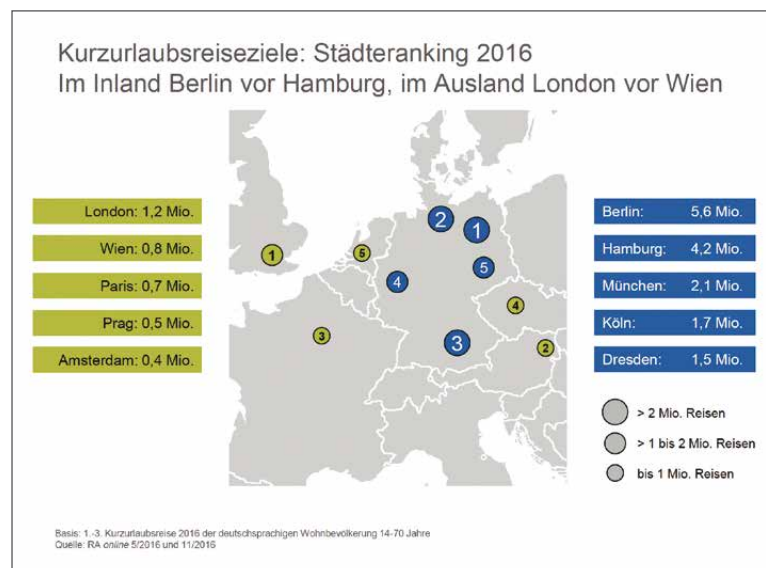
Kurzurlaubsreiseziele: Städteranking 2016
Im Inland Berlin vor Hamburg, im Ausland London vor Wien

London: 1,2 Mio.
Wien: 0,8 Mio.
Paris: 0,7 Mio.
Prag: 0,5 Mio.
Amsterdam: 0,4 Mio.

1
5
3
2
1
4
5
4
3
2

Berlin: 5,6 Mio.
Hamburg: 4,2 Mio.
München: 2,1 Mio.
Köln: 1,7 Mio.
Dresden: 1,5 Mio.

> 2 Mio. Reisen
> 1 bis 2 Mio. Reisen
bis 1 Mio. Reisen

Basis: 1.-3. Kurzurlaubsreise 2016 der deutschsprachigen Wohnbevölkerung 14-70 Jahre
Quelle: RA online 5/2016 und 11/2016